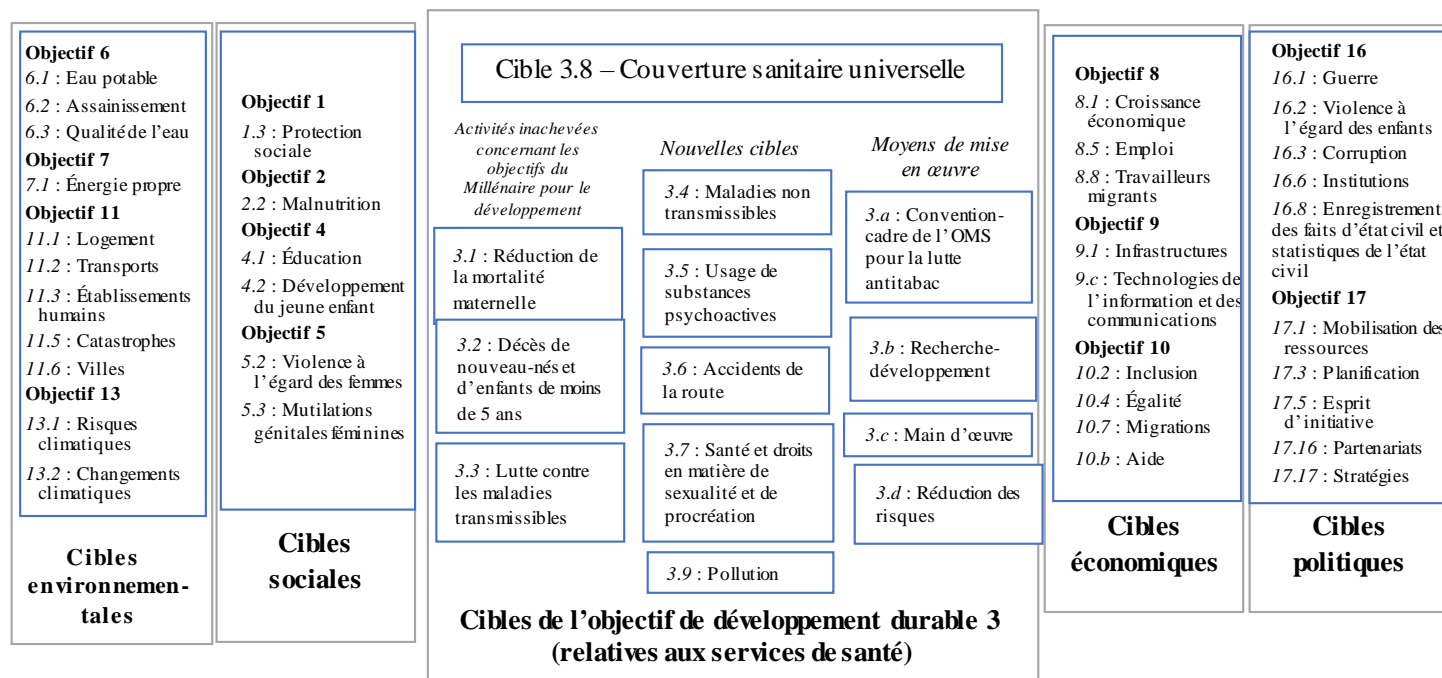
**Objectif 6**
*6.1* : Eau potable
*6.2* : Assainissement
*6.3* : Qualité de l'eau
**Objectif 7**
*7.1* : Énergie propre
**Objectif 11**
*11.1* : Logement
*11.2* : Transports
*11.3* : Établissements humains
*11.5* : Catastrophes
*11.6* : Villes
**Objectif 13**
*13.1* : Risques climatiques
*13.2* : Changements climatiques

**Cibles environnementales**

**Objectif 1**
*1.3* : Protection sociale
**Objectif 2**
*2.2* : Malnutrition
**Objectif 4**
*4.1* : Éducation
*4.2* : Développement du jeune enfant
**Objectif 5**
*5.2* : Violence à l'égard des femmes
*5.3* : Mutilations génitales féminines

**Cibles sociales**

Cible 3.8 – Couverture sanitaire universelle

*Activités inachevées concernant les objectifs du Millénaire pour le développement*

*3.1* : Réduction de la mortalité maternelle

*3.2* : Décès de nouveau-nés et d'enfants de moins de 5 ans

*3.3* : Lutte contre les maladies transmissibles

*Nouvelles cibles*

*3.4* : Maladies non transmissibles

*3.5* : Usage de substances psychoactives

*3.6* : Accidents de la route

*3.7* : Santé et droits en matière de sexualité et de procréation

*3.9* : Pollution

*Moyens de mise en œuvre*

*3.a* : Convention-cadre de l'OMS pour la lutte antitabac

*3.b* : Recherche-développement

*3.c* : Main d'œuvre

*3.d* : Réduction des risques

**Cibles de l'objectif de développement durable 3 (relatives aux services de santé)**

**Objectif 8**
*8.1* : Croissance économique
*8.5* : Emploi
*8.8* : Travailleurs migrants
**Objectif 9**
*9.1* : Infrastructures
*9.c* : Technologies de l'information et des communications
**Objectif 10**
*10.2* : Inclusion
*10.4* : Égalité
*10.7* : Migrations
*10.b* : Aide

**Cibles économiques**

**Objectif 16**
*16.1* : Guerre
*16.2* : Violence à l'égard des enfants
*16.3* : Corruption
*16.6* : Institutions
*16.8* : Enregistrement des faits d'état civil et statistiques de l'état civil
**Objectif 17**
*17.1* : Mobilisation des ressources
*17.3* : Planification
*17.5* : Esprit d'initiative
*17.16* : Partenariats
*17.17* : Stratégies

**Cibles politiques**